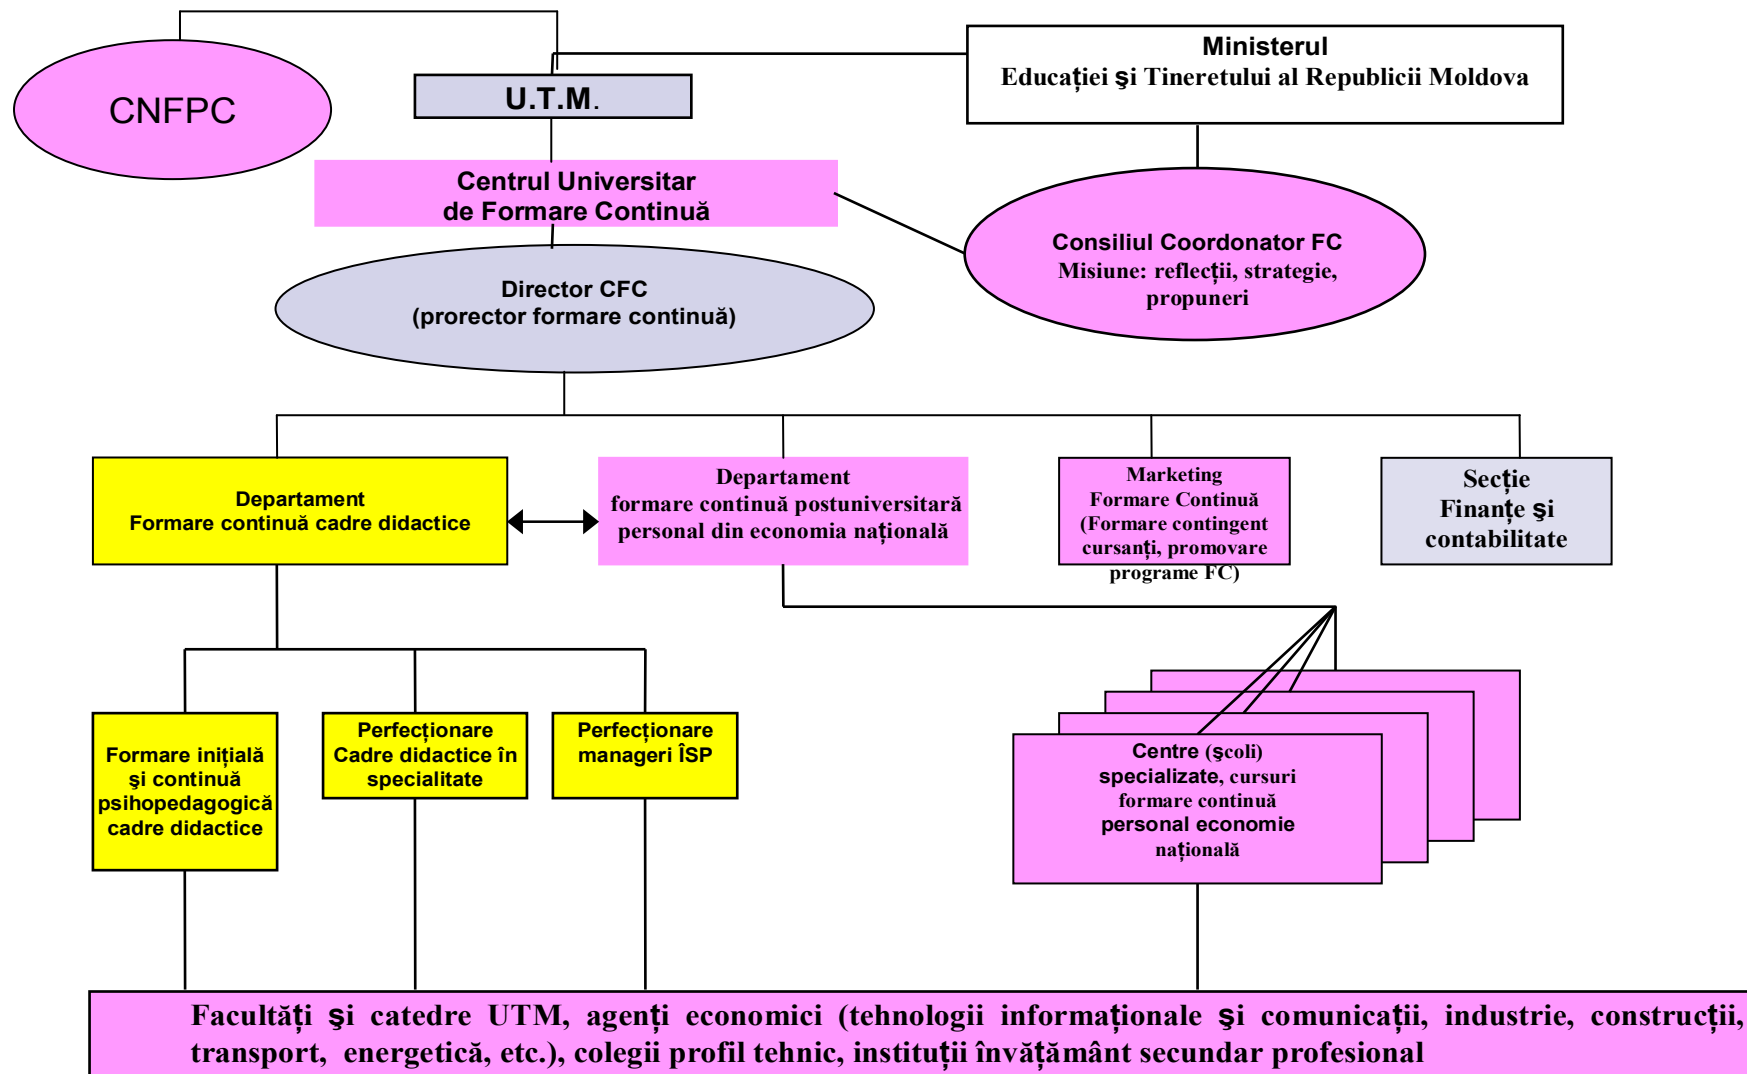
CNFPC

U.T.M.

Ministerul
Educației şi Tineretului al Republicii Moldova

Centrul Universitar
de Formare Continuă

Consiliul Coordonator FC
Misiune: reflecții, strategie, propuneri

Director CFC
(prorector formare continuă)

Departament
Formare continuă cadre didactice

Departament
formare continuă postuniversitară personal din economia națională

Marketing
Formare Continuă
(Formare contingent cursanți, promovare programe FC)

Secție
Finanțe şi contabilitate

Formare inițială şi continuă psihopedagogică cadre didactice

Perfecționare Cadre didactice în specialitate

Perfecționare manageri ÎSP

Centre (şcoli) specializate, cursuri formare continuă personal economie națională

Facultăți şi catedre UTM, agenți economici (tehnologii informaționale şi comunicații, industrie, construcții, transport, energetică, etc.), colegii profil tehnic, instituții învățământ secundar profesional